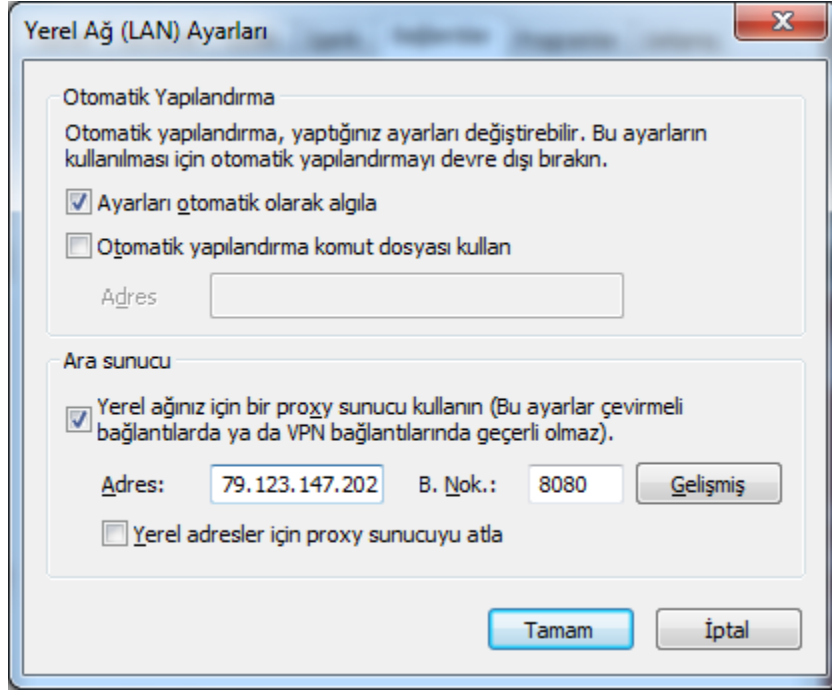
Yerel Ağ (LAN) Ayarları

X

Otomatik Yapılandırma

Otomatik yapılandırma, yaptığınız ayarları değiştirebilir. Bu ayarların kullanılması için otomatik yapılandırmayı devre dışı bırakın.

Ayarları otomatik olarak algıla

Otomatik yapılandırma komut dosyası kullan

Adres

Ara sunucu

Yerel ağınız için bir proxy sunucu kullanın (Bu ayarlar çevirmeli bağlantılarda ya da VPN bağlantılarında geçerli olmaz).

Adres: 79.123.147.202 B. Nok.: 8080 Gelişmiş

Yerel adresler için proxy sunucuyu atla

Tamam İptal